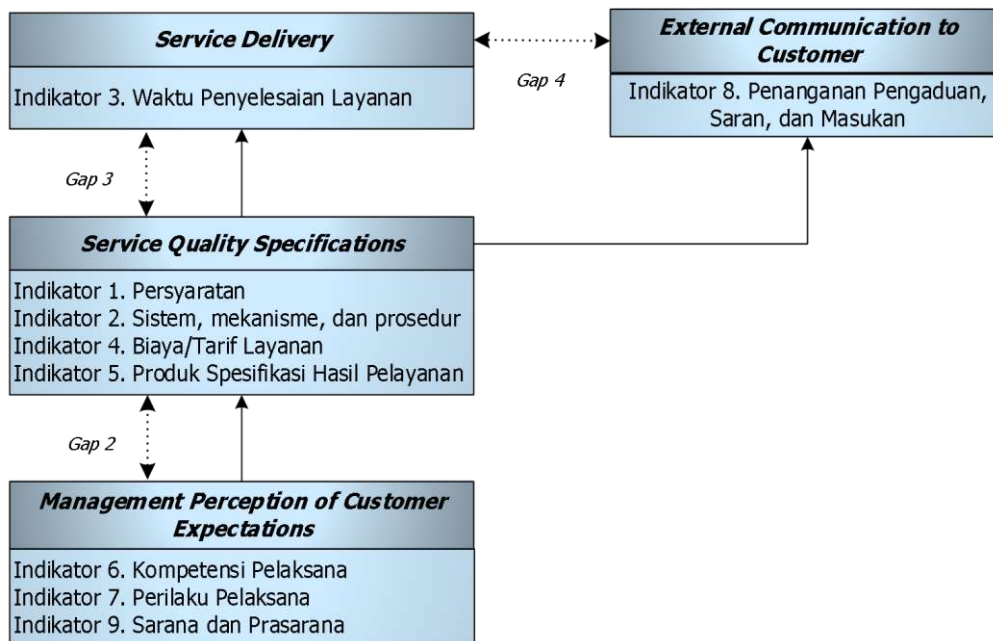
Service Delivery

Indikator 3. Waktu Penyelesaian Layanan

Gap 4

External Communication to Customer

Indikator 8. Penanganan Pengaduan, Saran, dan Masukan

Gap 3

Service Quality Specifications

Indikator 1. Persyaratan
Indikator 2. Sistem, mekanisme, dan prosedur
Indikator 4. Biaya/Tarif Layanan
Indikator 5. Produk Spesifikasi Hasil Pelayanan

Gap 2

Management Perception of Customer Expectations

Indikator 6. Kompetensi Pelaksana
Indikator 7. Perilaku Pelaksana
Indikator 9. Sarana dan Prasarana